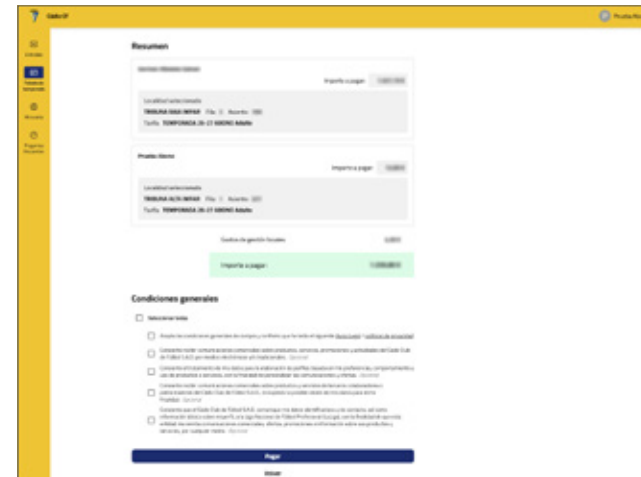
Cadiz CF

Prueba Ro

Entradas

Tarjeta de temporada

Abonos

Programa fidelización

Resumen

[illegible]

Importe a pagar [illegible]

Localidad seleccionada

TRIBUNA BAJA IMPAR Fila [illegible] Asiento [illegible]

Tarifa TEMPORADA 26-27 ABONO Adulto

Prueba Abono

Importe a pagar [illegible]

Localidad seleccionada

TRIBUNA ALTA IMPAR Fila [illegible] Asiento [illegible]

Tarifa TEMPORADA 26-27 ABONO Adulto

Gastos de gestión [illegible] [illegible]

Importe a pagar: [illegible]

Condiciones generales

Seleccionar todas

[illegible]

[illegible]

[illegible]

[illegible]

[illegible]

Pagar

Volver